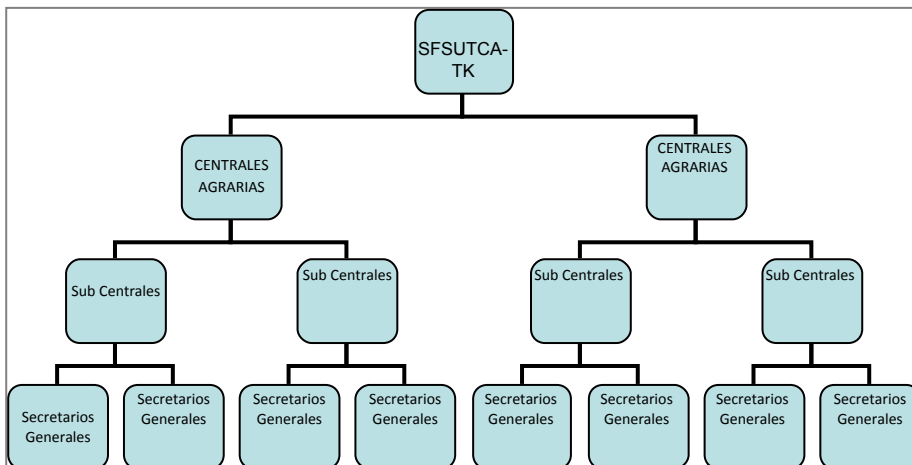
SFSUTCA-TK

CENTRALES AGRARIAS

CENTRALES AGRARIAS

Sub Centrales

Sub Centrales

Sub Centrales

Sub Centrales

Secretarios Generales

Secretarios Generales

Secretarios Generales

Secretarios Generales

Secretarios Generales

Secretarios Generales

Secretarios Generales

Secretarios Generales